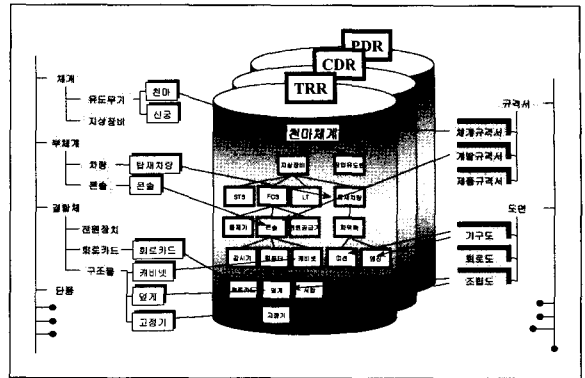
PDR
CDR
TRR

체계
유도무기
천마
지상장비
신궁
부체계
차량
탑재차량
몬슬
몬슬
결합체
전원장치
회로카드
회로카드
구조물
캐비넷
덮개
단품
고정기

천마체계
지상장비
유도탄
STS
FCS
LT
탑재차량
통제기
몬슬
회로카드
파워팩
감시기
회로카드
캐비넷
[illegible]
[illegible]
회로카드
덮개
지원
고정기

규격서
체계규격서
개발규격서
제품규격서
도면
기구도
회로도
조립도